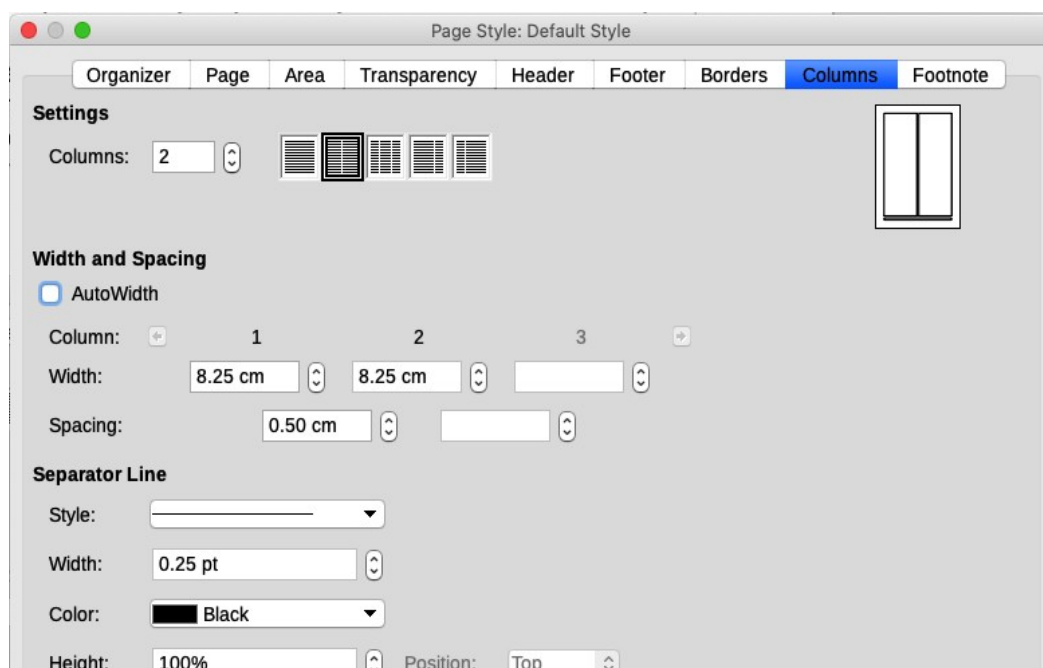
Page Style: Default Style

Organizer | Page | Area | Transparency | Header | Footer | Borders | Columns | Footnote

Settings

Columns: 2

Width and Spacing

AutoWidth

Column: 1 2 3

Width: 8.25 cm 8.25 cm

Spacing: 0.50 cm

Separator Line

Style:

Width: 0.25 pt

Color: Black

Height: 100% Position: Top